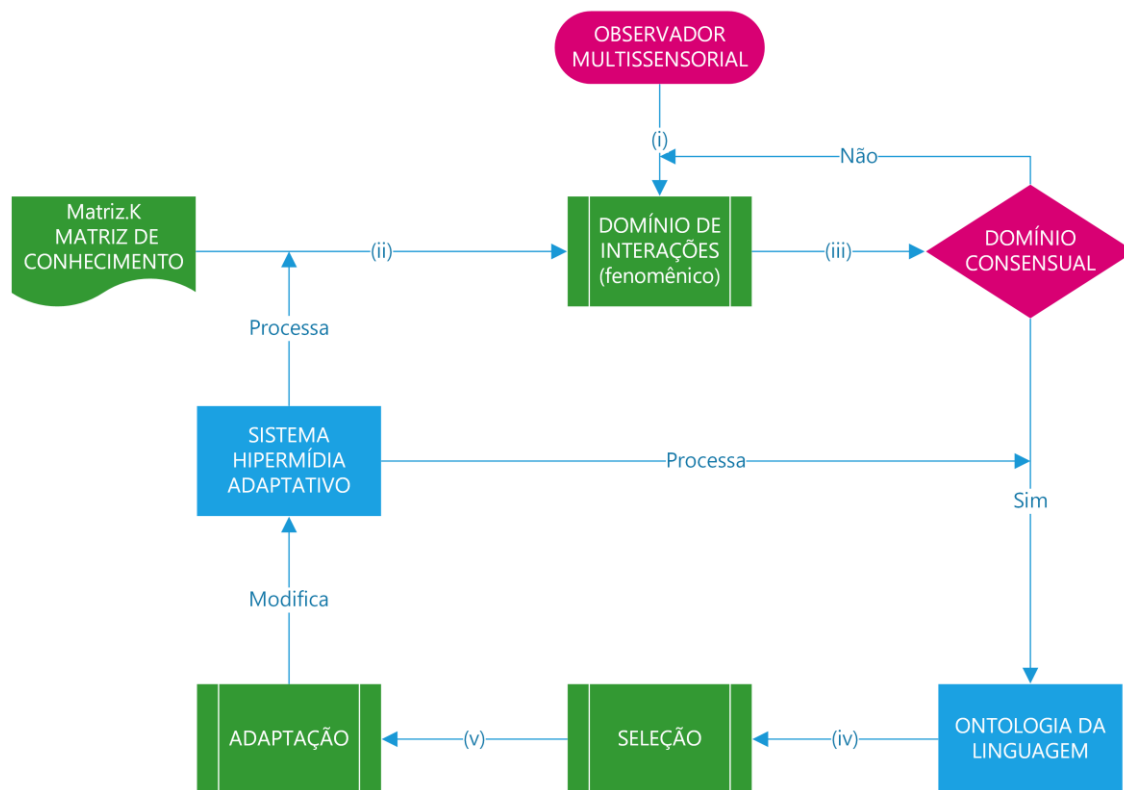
OBSERVADOR MULTISSENSORIAL

(i)

Não

Matriz.K MATRIZ DE CONHECIMENTO

(ii)

DOMÍNIO DE INTERAÇÕES (fenomênico)

(iii)

DOMÍNIO CONSENSUAL

Processa

SISTEMA HIPERMÍDIA ADAPTATIVO

Processa

Sim

Modifica

ADAPTAÇÃO

(v)

SELEÇÃO

(iv)

ONTOLOGIA DA LINGUAGEM